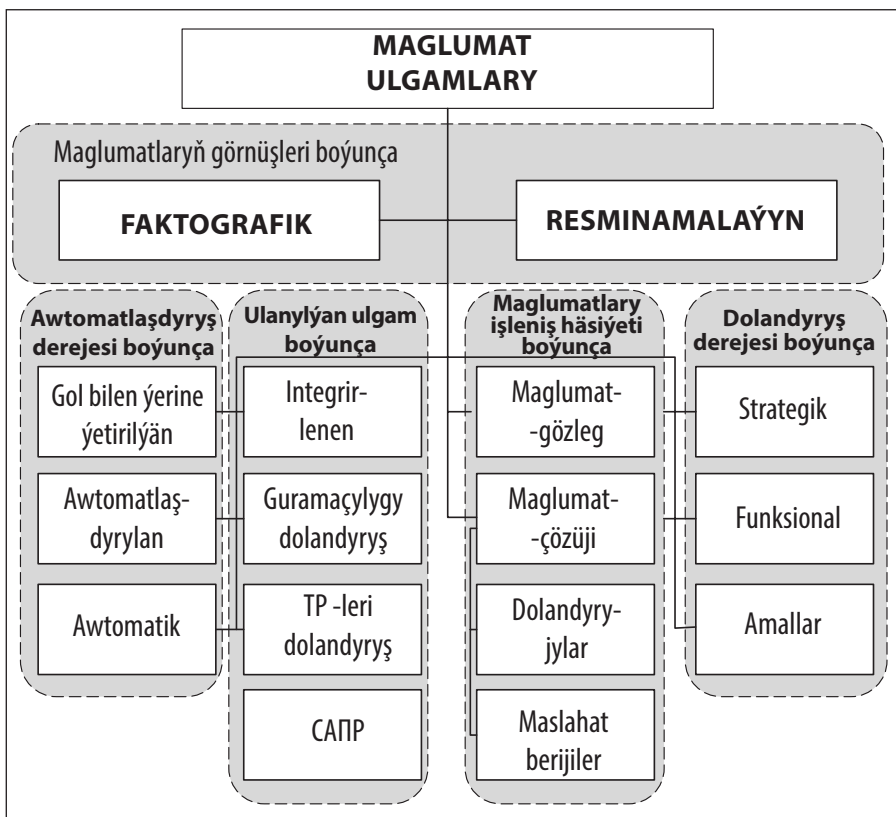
MAGLUMAT ULGAMLARY

Maglumatlaryň görnüşleri boýunça

FAKTOGRAFIK

RESMINAMALAÝYN

Awtomatlaşdyryş derejesi boýunça

Gol bilen ýerine ýetirilýän

Awtomatlaşdyrylan

Awtomatik

Ulanylýan ulgam boýunça

Integrirlenen

Guramaçylygy dolandyryş

TP -leri dolandyryş

САПР

Maglumatlary işleniş häsiýeti boýunça

Maglumat-gözleg

Maglumat-çözüji

Dolandyryjylar

Maslahat berijiler

Dolandyryş derejesi boýunça

Strategik

Funksional

Amallar